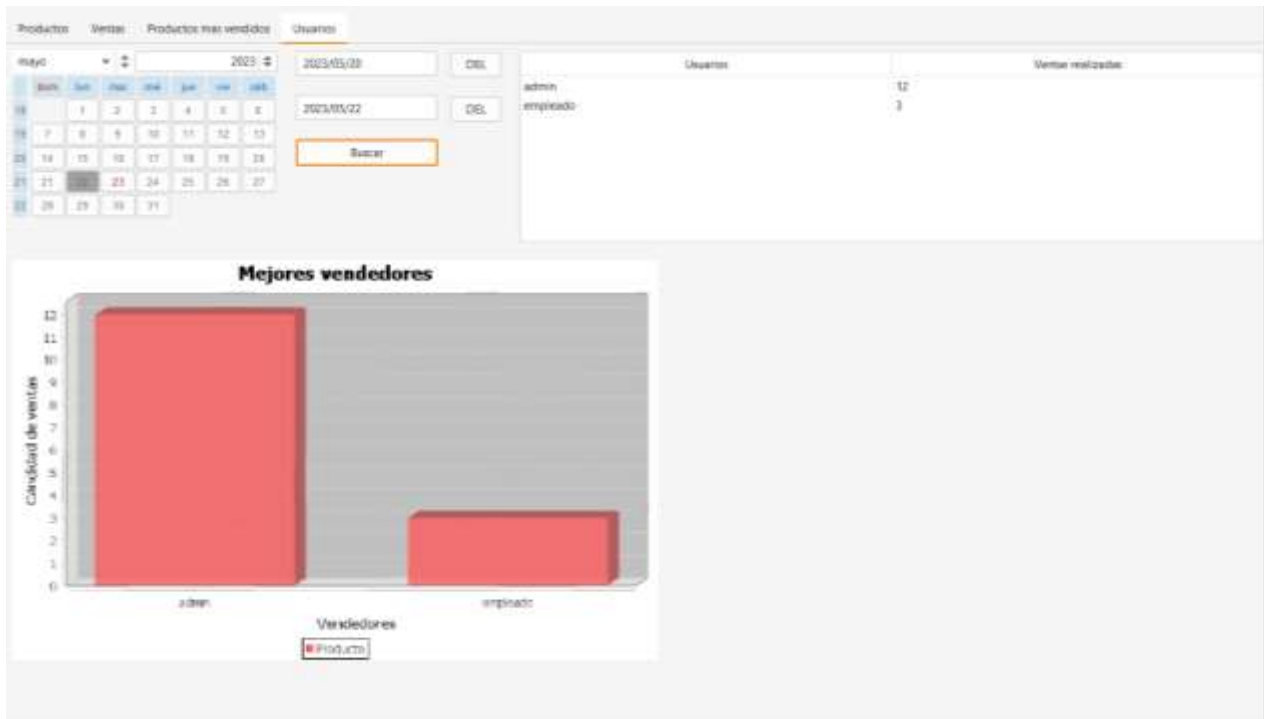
Productos Ventas Productos mas vendidos Usuarios

mayo 2023

| | dom | lun | mar | mié | jue | vie | sáb |
|---|---|---|---|---|---|---|---|
| 18 | | 1 | 2 | 3 | 4 | 5 | 6 |
| 19 | 7 | 8 | 9 | 10 | 11 | 12 | 13 |
| 20 | 14 | 15 | 16 | 17 | 18 | 19 | 20 |
| 21 | 21 | 22 | 23 | 24 | 25 | 26 | 27 |
| 22 | 28 | 29 | 30 | 31 | | | |

2023/05/20 DEL

2023/05/22 DEL

Buscar

| Usuarios | Ventas realizadas |
|---|---|
| admin | 12 |
| empleado | 3 |

Mejores vendedores

Cantidad de ventas

12 11 10 9 8 7 6 5 4 3 2 1 0

admin empleado

Vendedores

Producto